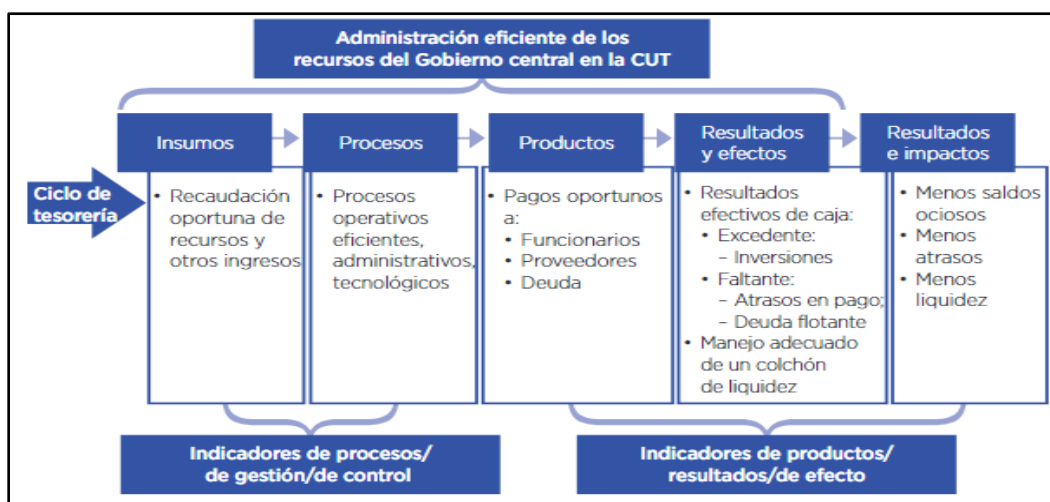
Administración eficiente de los recursos del Gobierno central en la CUT

Ciclo de tesorería

Insumos
• Recaudación oportuna de recursos y otros ingresos

Procesos
• Procesos operativos eficientes, administrativos, tecnológicos

Productos
• Pagos oportunos a:
• Funcionarios
• Proveedores
• Deuda

Resultados y efectos
• Resultados efectivos de caja:
• Excedente:
– Inversiones
• Faltante:
– Atrasos en pago;
– Deuda flotante
• Manejo adecuado de un colchón de liquidez

Resultados e impactos
• Menos saldos ociosos
• Menos atrasos
• Menos liquidez

Indicadores de procesos/ de gestión/de control

Indicadores de productos/ resultados/de efecto